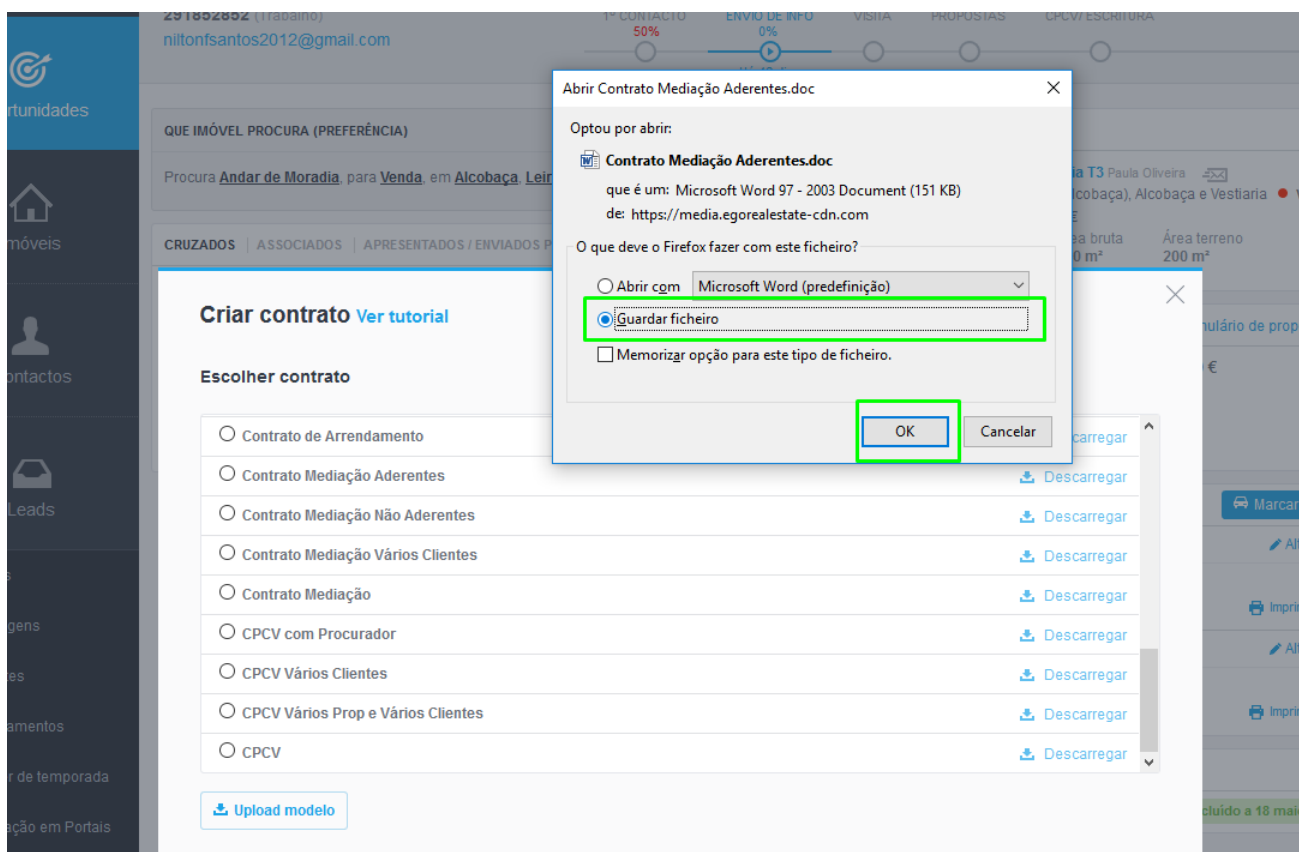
291852852 (Trabalho)
niltonfsantos2012@gmail.com

1º CONTACTO 50%
ENVIO DE INFO 0%
VISITA
PROPOSTAS
CPCV/ESCRITURA

rtunidades
móveis
ontactos
Leads
s
gens
tes
amentos
r de temporada
ação em Portais

QUE IMÓVEL PROCURA (PREFERÊNCIA)

Procura Andar de Moradia, para Venda, em Alcobaça, Leir

ia T3 Paula Oliveira
lcobaça), Alcobaça e Vestiaria
ea bruta 0 m²
Área terreno 200 m²

CRUZADOS | ASSOCIADOS | APRESENTADOS / ENVIADOS P

Abrir Contrato Mediação Aderentes.doc

Optou por abrir:
Contrato Mediação Aderentes.doc
que é um: Microsoft Word 97 - 2003 Document (151 KB)
de: https://media.egorealestate-cdn.com

O que deve o Firefox fazer com este ficheiro?
Abrir com Microsoft Word (predefinição)
Guardar ficheiro
Memorizar opção para este tipo de ficheiro.

OK
Cancelar

Criar contrato Ver tutorial

Escolher contrato

Contrato de Arrendamento — Descarregar
Contrato Mediação Aderentes — Descarregar
Contrato Mediação Não Aderentes — Descarregar
Contrato Mediação Vários Clientes — Descarregar
Contrato Mediação — Descarregar
CPCV com Procurador — Descarregar
CPCV Vários Clientes — Descarregar
CPCV Vários Prop e Vários Clientes — Descarregar
CPCV — Descarregar

Upload modelo

nulário de prop
€
Marcar
Al
Impri
Al
Impri
cluido a 18 mai